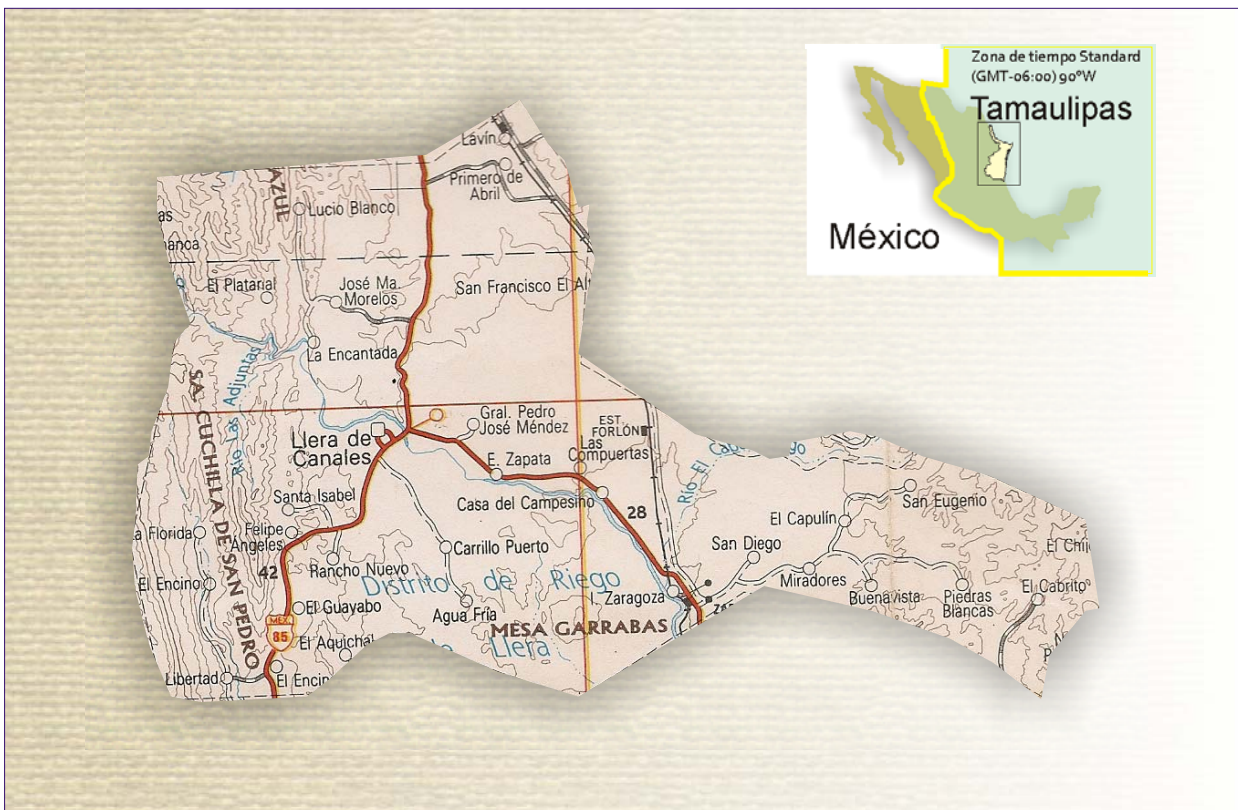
Zona de tiempo Standard (GMT-06:00) 90°W

Tamaulipas

México

Lavín

Primero de Abril

AZUL

Lucio Blanco

as

nanca

El Platanal

José Ma. Morelos

San Francisco El Alt

La Encantada

Río Las Adjuntas

SA. CUCHILLA DE SAN PEDRO

Gral. Pedro José Méndez

EST. FORLÓN

Llera de Canales

Las Compuertas

E. Zapata

Río El Cab

Casa del Campesino

28

San Eugenio

El Capulín

Santa Isabel

a Florida

Felipe Angeles

San Diego

El Chi

Carrillo Puerto

42

Rancho Nuevo

Distrito de Riego

Miradores

El Cabrito

El Encino

Buenavista

Piedras Blancas

El Guayabo

I. Zaragoza

Agua Fría

MEX 85

MESA GARRABAS

El Aquichal

Llera

Libertad

El Encin